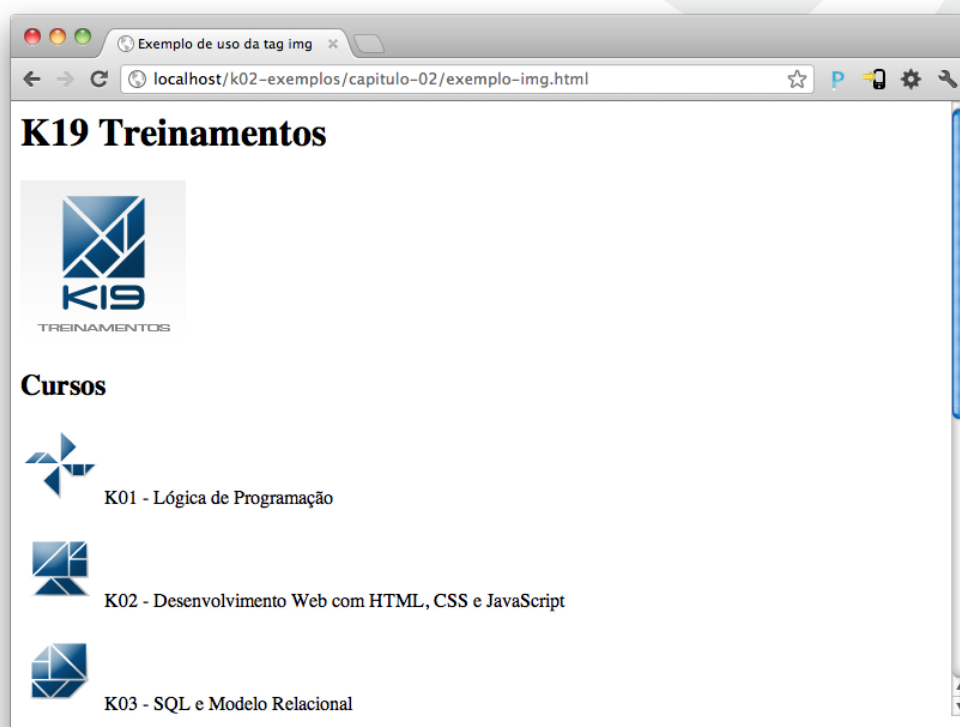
Exemplo de uso da tag img

localhost/k02-exemplos/capitulo-02/exemplo-img.html

P

# K19 Treinamentos

K19
TREINAMENTOS

## Cursos

K01 - Lógica de Programação

K02 - Desenvolvimento Web com HTML, CSS e JavaScript

K03 - SQL e Modelo Relacional